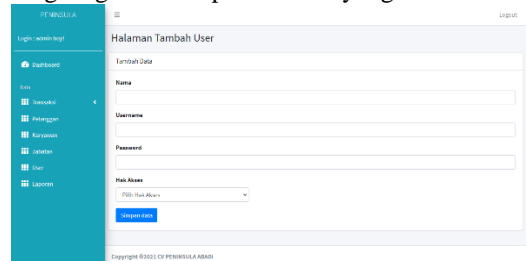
PENINSULA
Login : admin bayi
Dashboard
Data
Transaksi
Pelanggan
Karyawan
Jabatan
User
Laporan

≡
Logout

Halaman Tambah User

Tambah Data

Nama

Username

Password

Hak Akses

Pilih Hak Akses

Simpan data

Copyright ©2021 CV PENINSULA ABADI